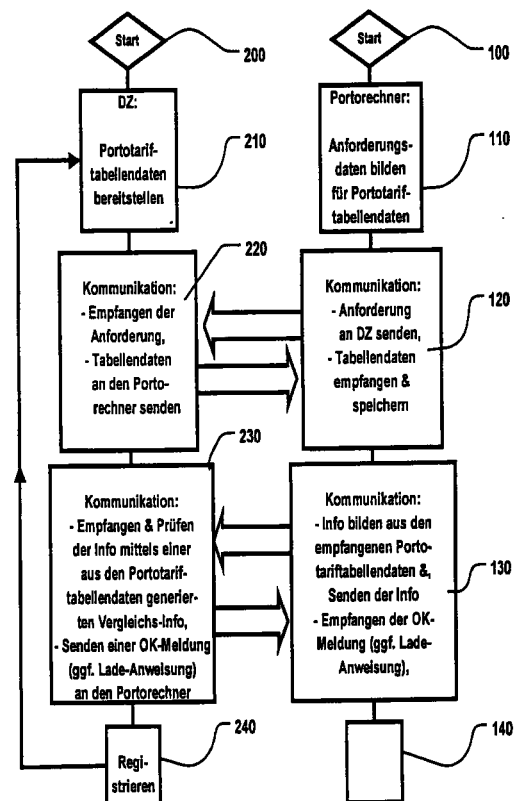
Start

200

Start

100

DZ:

Portotariftabellendaten bereitstellen

210

Portorechner:

Anforderungsdaten bilden für Portotariftabellendaten

110

220

Kommunikation:
- Empfangen der Anforderung,
- Tabellendaten an den Portorechner senden

Kommunikation:
- Anforderung an DZ senden,
- Tabellendaten empfangen & speichern

120

230

Kommunikation:
- Empfangen & Prüfen der Info mittels einer aus den Portotariftabellendaten generierten Vergleichs-Info,
- Senden einer OK-Meldung (ggf. Lade-Anweisung) an den Portorechner

Kommunikation:
- Info bilden aus den empfangenen Portotariftabellendaten &, Senden der Info
- Empfangen der OK-Meldung (ggf. Lade-Anweisung),

130

240

Registrieren

140